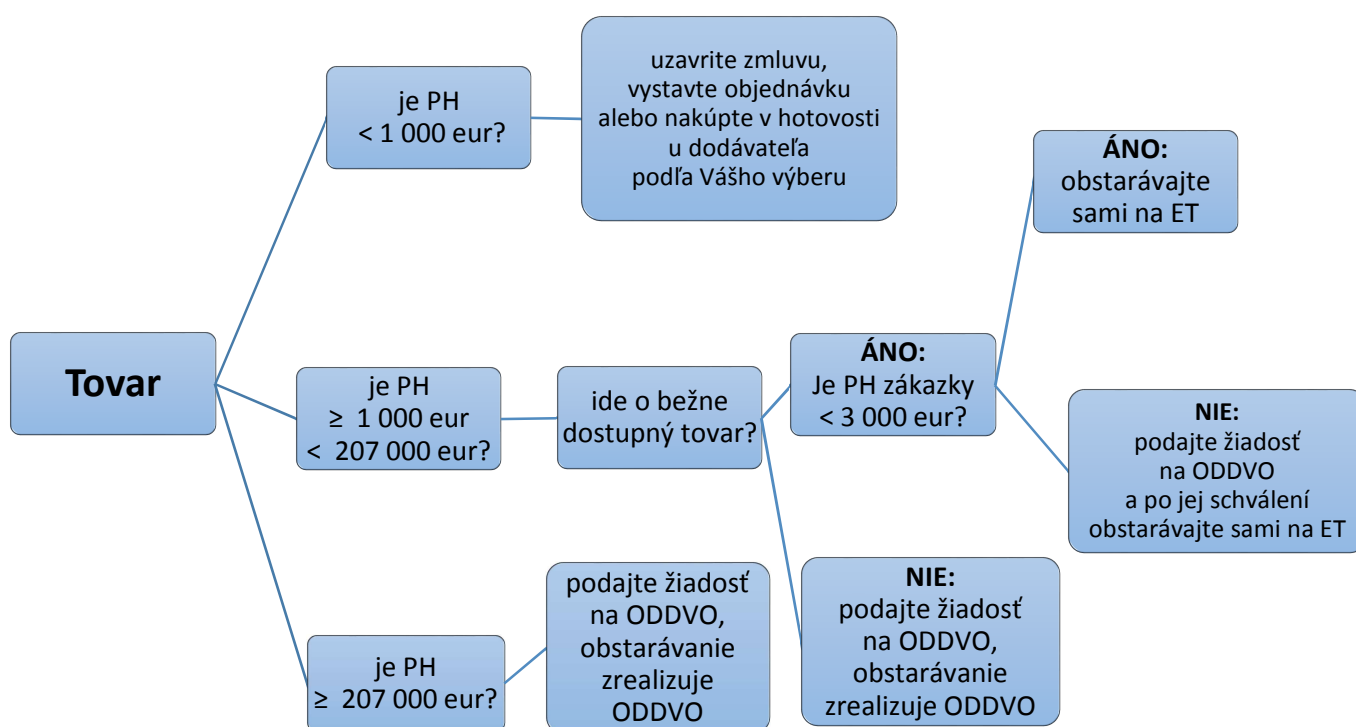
Tovar

je PH < 1 000 eur?

uzavrite zmluvu, vystavte objednávku alebo nakúpte v hotovosti u dodávateľa podľa Vášho výberu

je PH ≥ 1 000 eur < 207 000 eur?

ide o bežne dostupný tovar?

**ÁNO:** Je PH zákazky < 3 000 eur?

**ÁNO:** obstarávajte sami na ET

**NIE:** podajte žiadosť na ODDVO a po jej schválení obstarávajte sami na ET

**NIE:** podajte žiadosť na ODDVO, obstarávanie zrealizuje ODDVO

je PH ≥ 207 000 eur?

podajte žiadosť na ODDVO, obstarávanie zrealizuje ODDVO